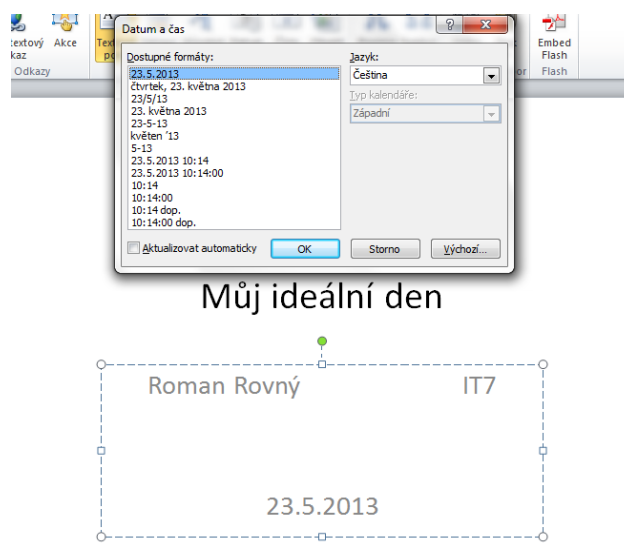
textový kaz
Akce
Odkazy
Tex po
Datum a čas
?
x
Dostupné formáty:
23.5.2013
čtvrtek, 23. května 2013
23/5/13
23. května 2013
23-5-13
květen '13
5-13
23.5.2013 10:14
23.5.2013 10:14:00
10:14
10:14:00
10:14 dop.
10:14:00 dop.
Jazyk:
Čeština
Typ kalendáře:
Západní
Aktualizovat automaticky
OK
Storno
Výchozí...
or
Embed Flash
Flash

Můj ideální den

Roman Rovný IT7

23.5.2013